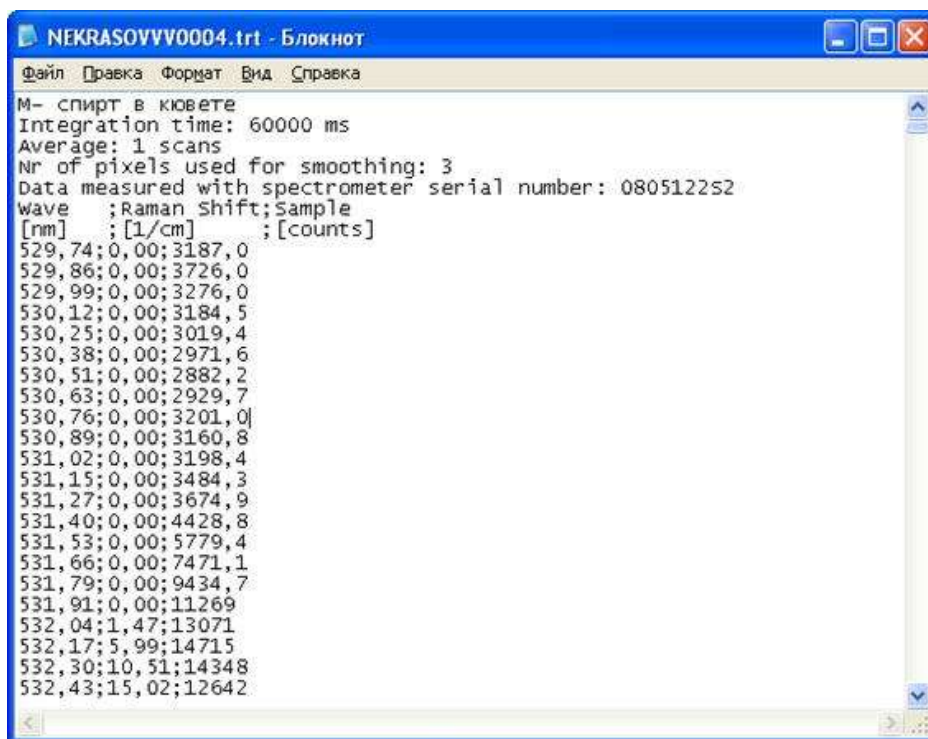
NEKRASOVVV0004.trt - Блокнот

Файл Правка Формат Вид Справка

M- спирт в кювете
Integration time: 60000 ms
Average: 1 scans
Nr of pixels used for smoothing: 3
Data measured with spectrometer serial number: 0805122S2
Wave ;Raman Shift;Sample
[nm] ;[1/cm] ;[counts]
529,74;0,00;3187,0
529,86;0,00;3726,0
529,99;0,00;3276,0
530,12;0,00;3184,5
530,25;0,00;3019,4
530,38;0,00;2971,6
530,51;0,00;2882,2
530,63;0,00;2929,7
530,76;0,00;3201,0
530,89;0,00;3160,8
531,02;0,00;3198,4
531,15;0,00;3484,3
531,27;0,00;3674,9
531,40;0,00;4428,8
531,53;0,00;5779,4
531,66;0,00;7471,1
531,79;0,00;9434,7
531,91;0,00;11269
532,04;1,47;13071
532,17;5,99;14715
532,30;10,51;14348
532,43;15,02;12642